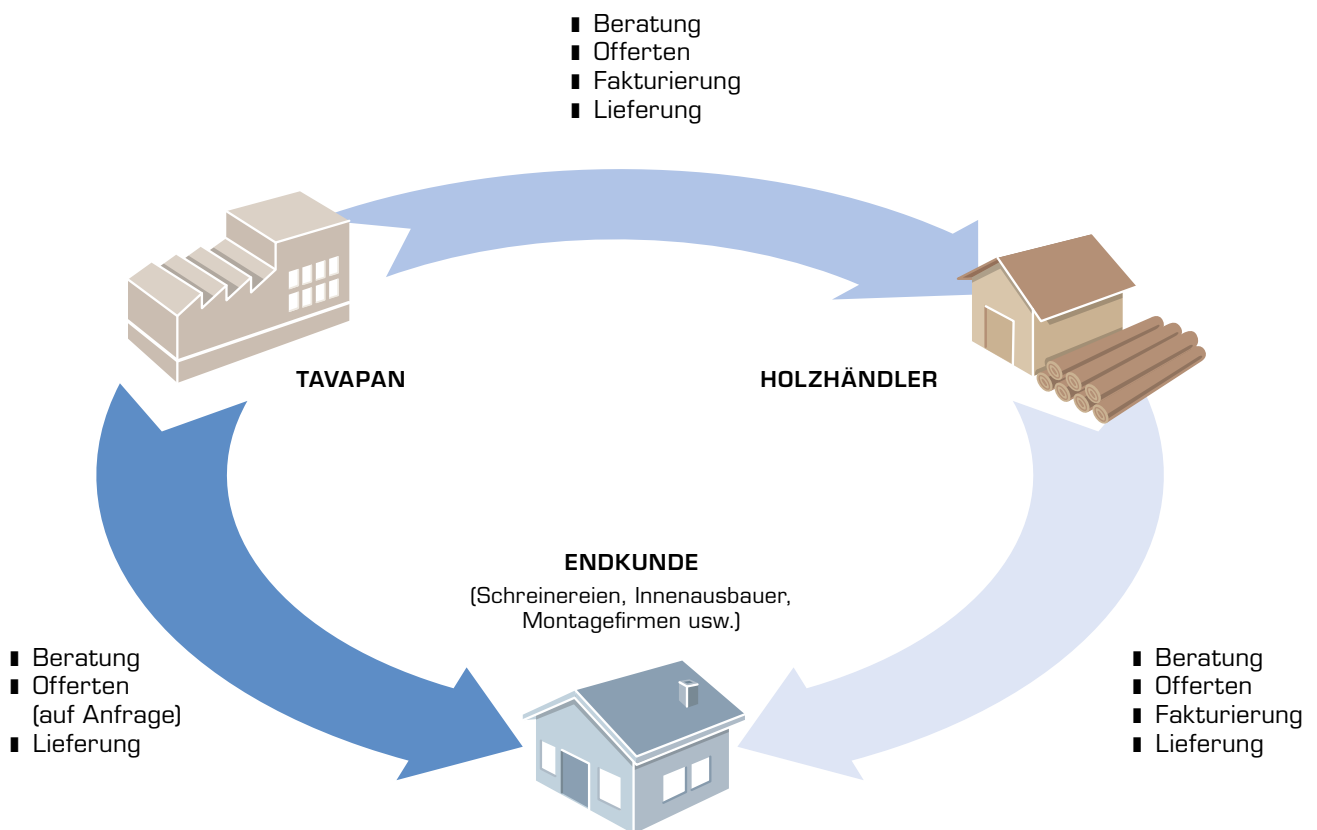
▮ Beratung
▮ Offerten
▮ Fakturierung
▮ Lieferung

TAVAPAN

HOLZHÄNDLER

ENDKUNDE
(Schreinereien, Innenausbauer, Montagefirmen usw.)

▮ Beratung
▮ Offerten (auf Anfrage)
▮ Lieferung

▮ Beratung
▮ Offerten
▮ Fakturierung
▮ Lieferung